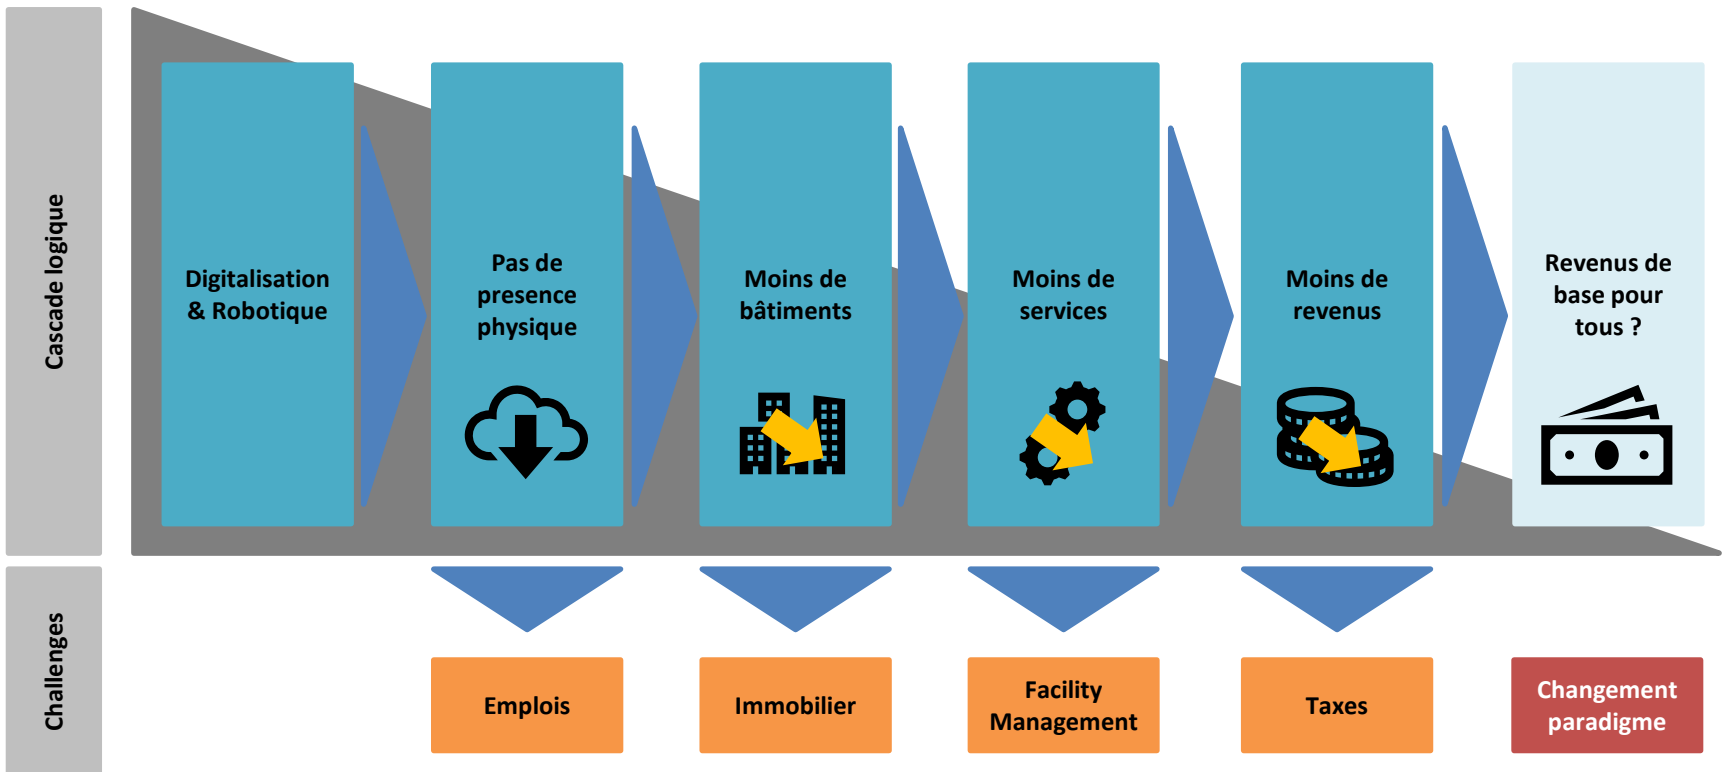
Cascade logique

Digitalisation & Robotique

Pas de presence physique

Moins de bâtiments

Moins de services

Moins de revenus

Revenus de base pour tous ?

Challenges

Emplois

Immobilier

Facility Management

Taxes

Changement paradigme